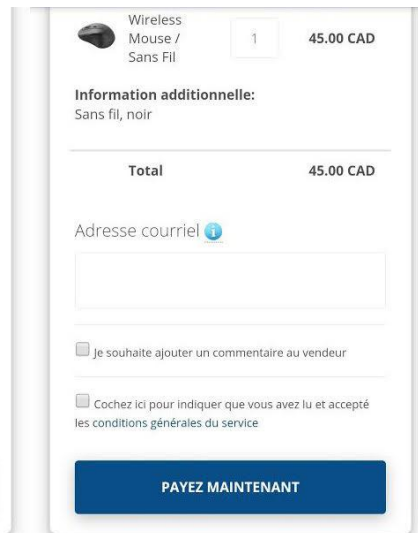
Wireless Mouse / Sans Fil

1

45.00 CAD

**Information additionnelle:**
Sans fil, noir

Total

45.00 CAD

Adresse courriel

Je souhaite ajouter un commentaire au vendeur

Cochez ici pour indiquer que vous avez lu et accepté les conditions générales du service

PAYEZ MAINTENANT